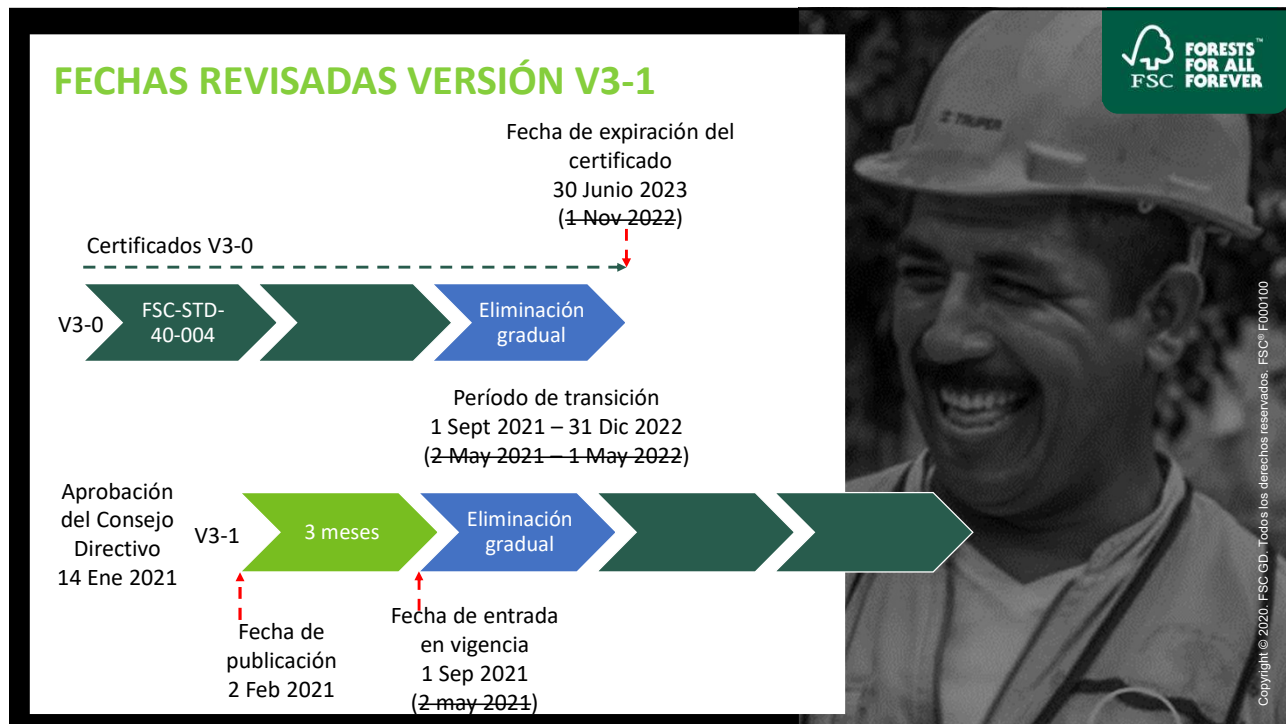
FECHAS REVISADAS VERSIÓN V3-1

Fecha de expiración del certificado
30 Junio 2023
(1 Nov 2022)

Certificados V3-0

V3-0
FSC-STD-40-004
Eliminación gradual

Período de transición
1 Sept 2021 – 31 Dic 2022
(2 May 2021 – 1 May 2022)

Aprobación del Consejo Directivo
14 Ene 2021

V3-1
3 meses
Eliminación gradual

Fecha de publicación
2 Feb 2021

Fecha de entrada en vigencia
1 Sep 2021
(2 may 2021)

FORESTS FOR ALL FOREVER™
FSC

Copyright © 2020. FSC GD. Todos los derechos reservados. FSC® F000100